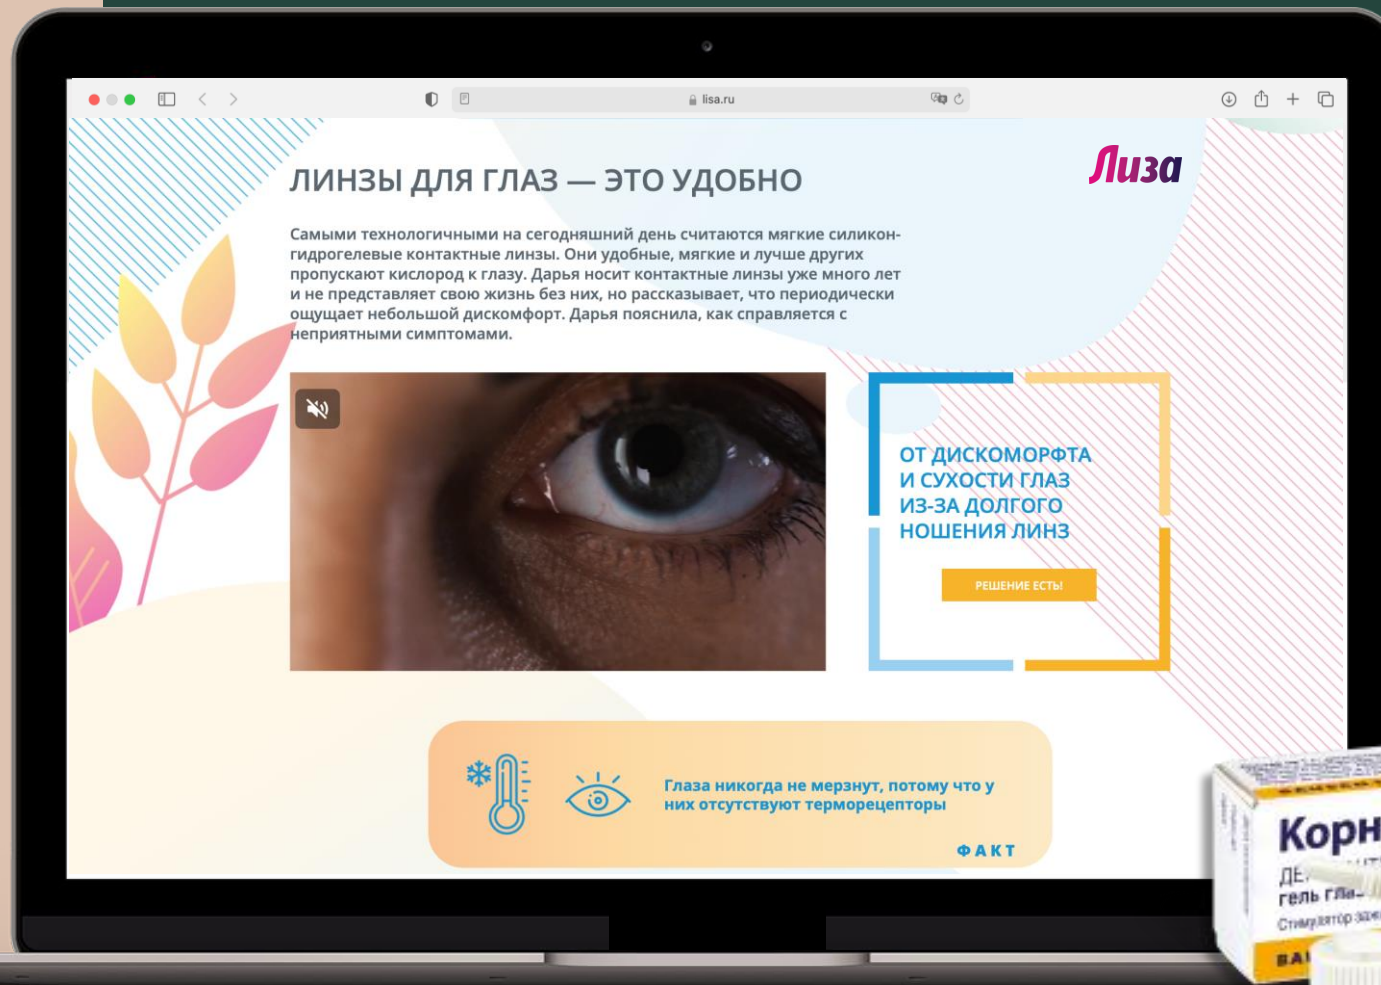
lisa.ru

ЛИНЗЫ ДЛЯ ГЛАЗ — ЭТО УДОБНО

Лиза

Самыми технологичными на сегодняшний день считаются мягкие силиконгидрогелевые контактные линзы. Они удобные, мягкие и лучше других пропускают кислород к глазу. Дарья носит контактные линзы уже много лет и не представляет свою жизнь без них, но рассказывает, что периодически ощущает небольшой дискомфорт. Дарья пояснила, как справляется с неприятными симптомами.

ОТ ДИСКОМОРФТА И СУХОСТИ ГЛАЗ ИЗ-ЗА ДОЛГОГО НОШЕНИЯ ЛИНЗ

РЕШЕНИЕ ЕСТЬ!

Глаза никогда не мерзнут, потому что у них отсутствуют терморецепторы

ФАКТ

Корн
ДЕ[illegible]
гель гла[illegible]
Стимулятор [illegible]
БА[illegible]